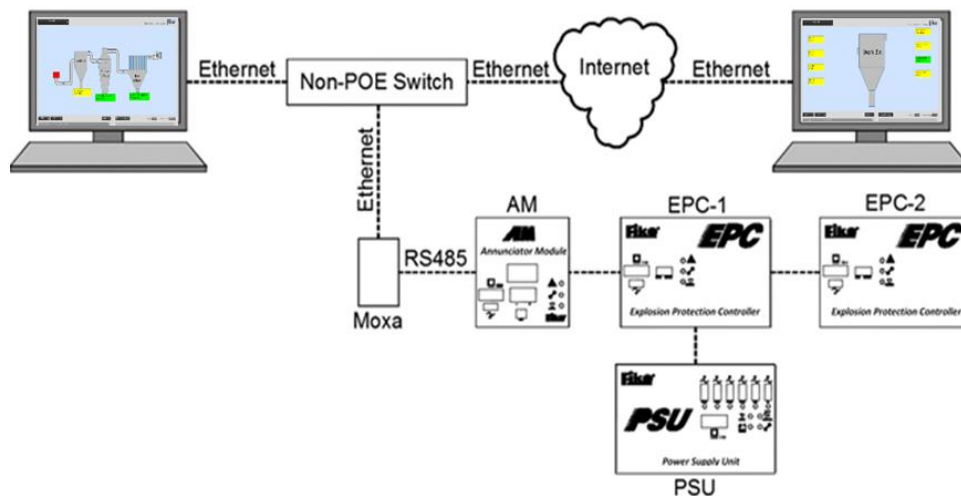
Ethernet
Non-POE Switch
Ethernet
Internet
Ethernet
Ethernet
RS485
Moxa
AM
AM
Annunciator Module
Fike
EPC-1
Fike
EPC
Explosion Protection Controller
EPC-2
Fike
EPC
Explosion Protection Controller
Fike
PSU
Power Supply Unit
PSU